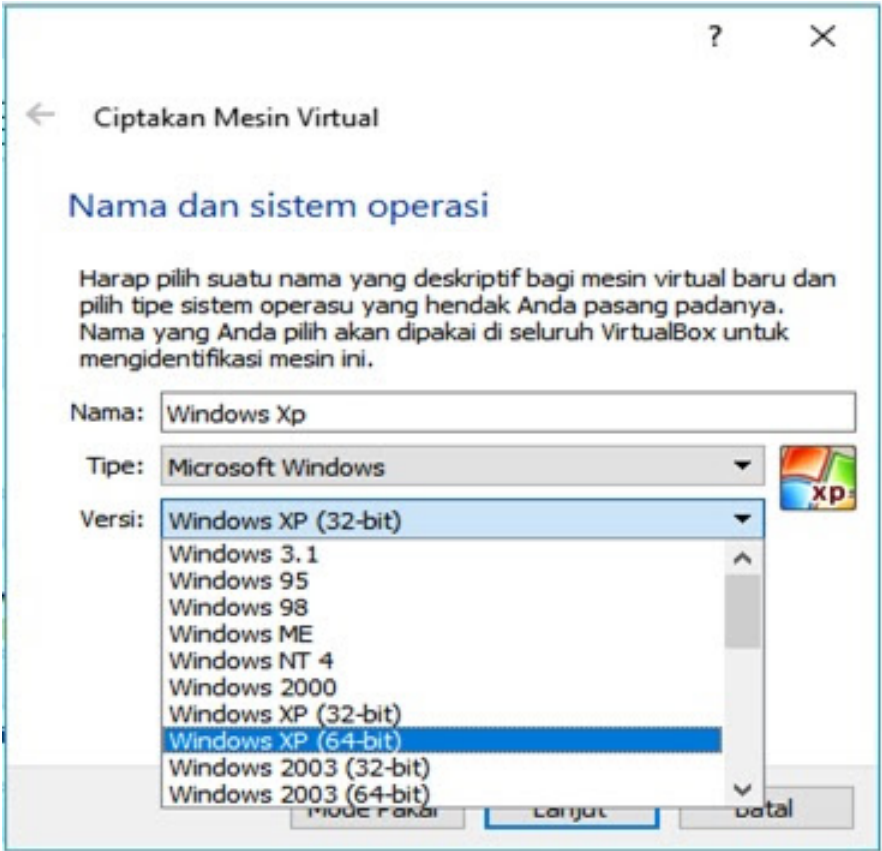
?
×

←
Ciptakan Mesin Virtual

Nama dan sistem operasi

Harap pilih suatu nama yang deskriptif bagi mesin virtual baru dan pilih tipe sistem operasu yang hendak Anda pasang padanya. Nama yang Anda pilih akan dipakai di seluruh VirtualBox untuk mengidentifikasi mesin ini.

Nama: Windows Xp

Tipe: Microsoft Windows

Versi: Windows XP (32-bit)

xp

Windows 3.1
Windows 95
Windows 98
Windows ME
Windows NT 4
Windows 2000
Windows XP (32-bit)
Windows XP (64-bit)
Windows 2003 (32-bit)
Windows 2003 (64-bit)

Mode Pakar
Lanjut
Batal